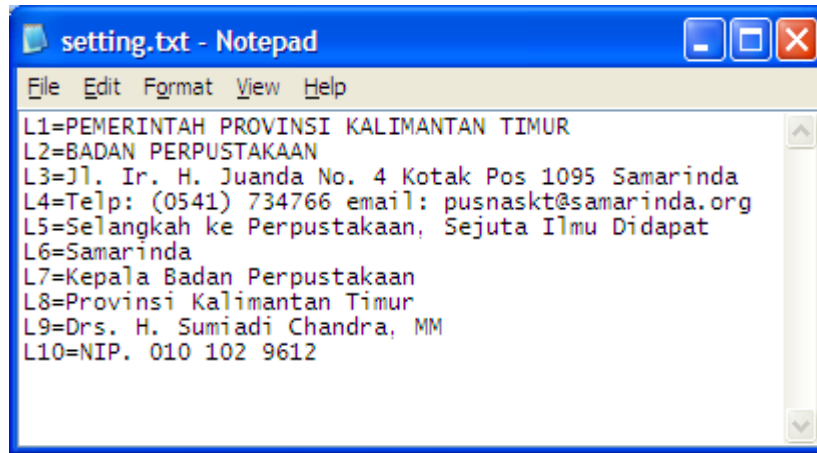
setting.txt - Notepad

File Edit Format View Help

L1=PEMERINTAH PROVINSI KALIMANTAN TIMUR
L2=BADAN PERPUSTAKAAN
L3=Jl. Ir. H. Juanda No. 4 Kotak Pos 1095 Samarinda
L4=Telp: (0541) 734766 email: pusnaskt@samarinda.org
L5=Selangkah ke Perpustakaan, Sejuta Ilmu Didapat
L6=Samarinda
L7=Kepala Badan Perpustakaan
L8=Provinsi Kalimantan Timur
L9=Drs. H. Sumiadi Chandra, MM
L10=NIP. 010 102 9612